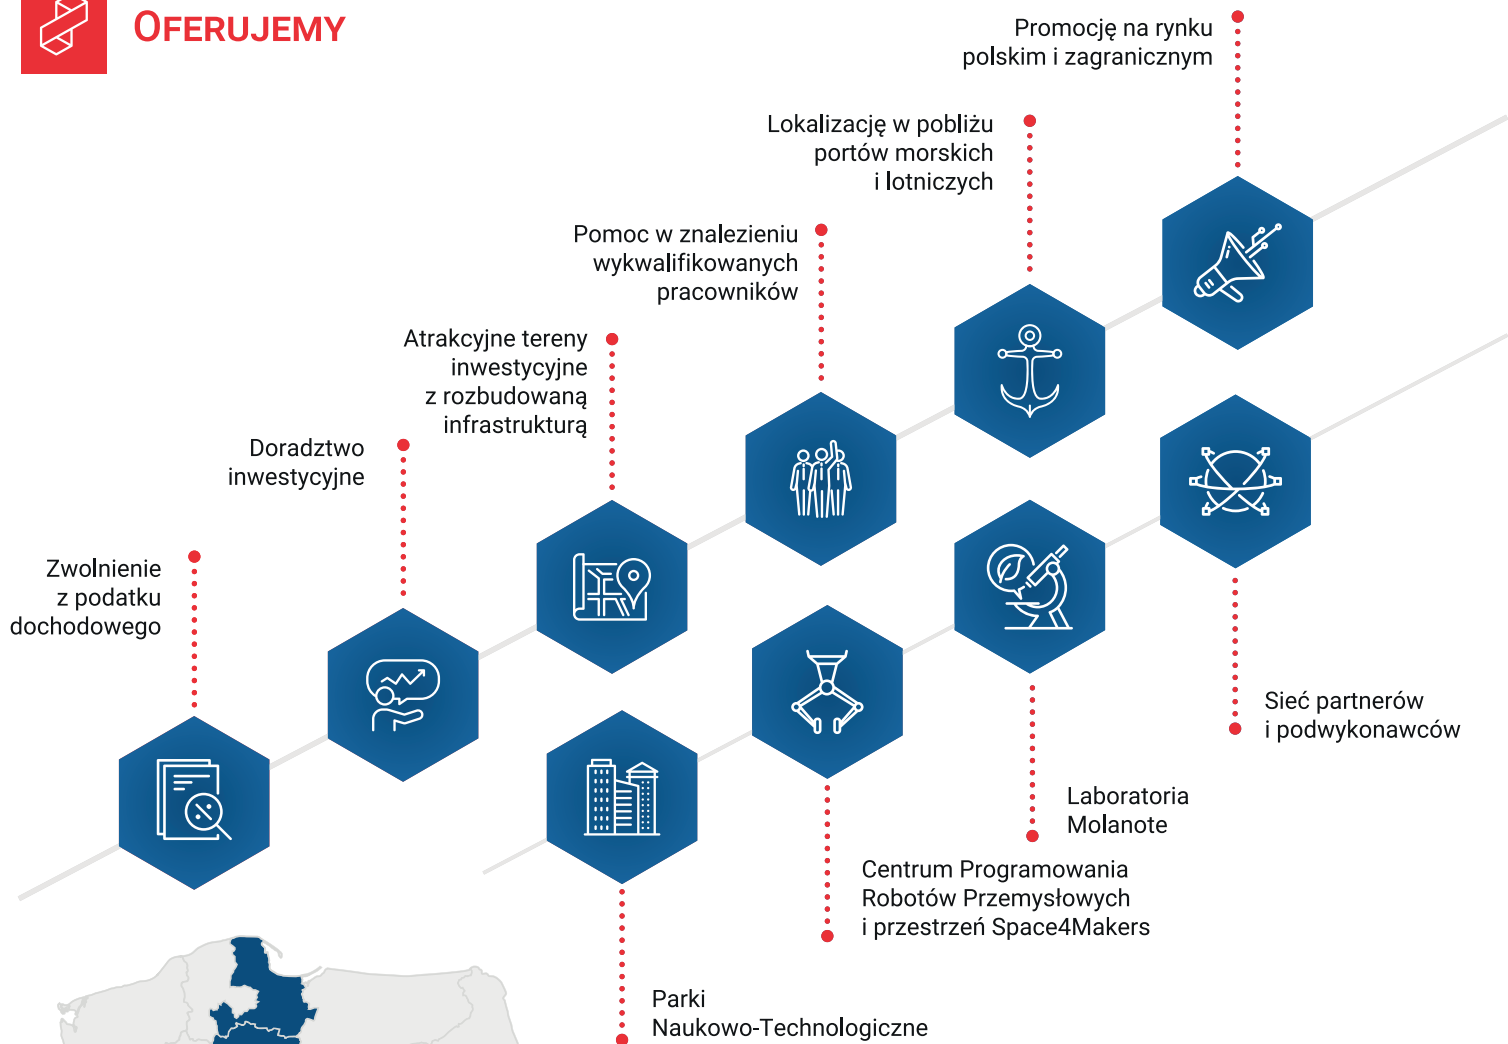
OFERUJEMY

Promocję na rynku polskim i zagranicznym

Lokalizację w pobliżu portów morskich i lotniczych

Pomoc w znalezieniu wykwalifikowanych pracowników

Atrakcyjne tereny inwestycyjne z rozbudowaną infrastrukturą

Doradztwo inwestycyjne

Zwolnienie z podatku dochodowego

Sieć partnerów i podwykonawców

Laboratoria Molanote

Centrum Programowania Robotów Przemysłowych i przestrzeń Space4Makers

Parki Naukowo-Technologiczne